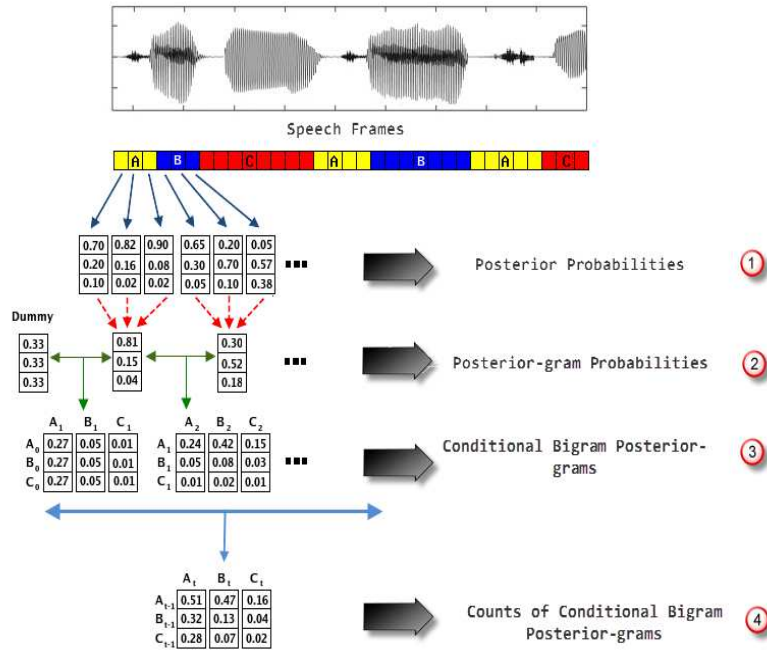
Speech Frames

A B C A B A C

| 0.70 | 0.82 | 0.90 | 0.65 | 0.20 | 0.05 |
|---|---|---|---|---|---|
| 0.20 | 0.16 | 0.08 | 0.30 | 0.70 | 0.57 |
| 0.10 | 0.02 | 0.02 | 0.05 | 0.10 | 0.38 |

...

Posterior Probabilities 1

Dummy

| 0.33 |
|---|
| 0.33 |
| 0.33 |

| 0.81 |
|---|
| 0.15 |
| 0.04 |

| 0.30 |
|---|
| 0.52 |
| 0.18 |

...

Posterior-gram Probabilities 2

| | $A_1$ | $B_1$ | $C_1$ |
|---|---|---|---|
| $A_0$ | 0.27 | 0.05 | 0.01 |
| $B_0$ | 0.27 | 0.05 | 0.01 |
| $C_0$ | 0.27 | 0.05 | 0.01 |

| | $A_2$ | $B_2$ | $C_2$ |
|---|---|---|---|
| $A_1$ | 0.24 | 0.42 | 0.15 |
| $B_1$ | 0.05 | 0.08 | 0.03 |
| $C_1$ | 0.01 | 0.02 | 0.01 |

...

Conditional Bigram Posterior-grams 3

| | $A_t$ | $B_t$ | $C_t$ |
|---|---|---|---|
| $A_{t-1}$ | 0.51 | 0.47 | 0.16 |
| $B_{t-1}$ | 0.32 | 0.13 | 0.04 |
| $C_{t-1}$ | 0.28 | 0.07 | 0.02 |

Counts of Conditional Bigram Posterior-grams 4